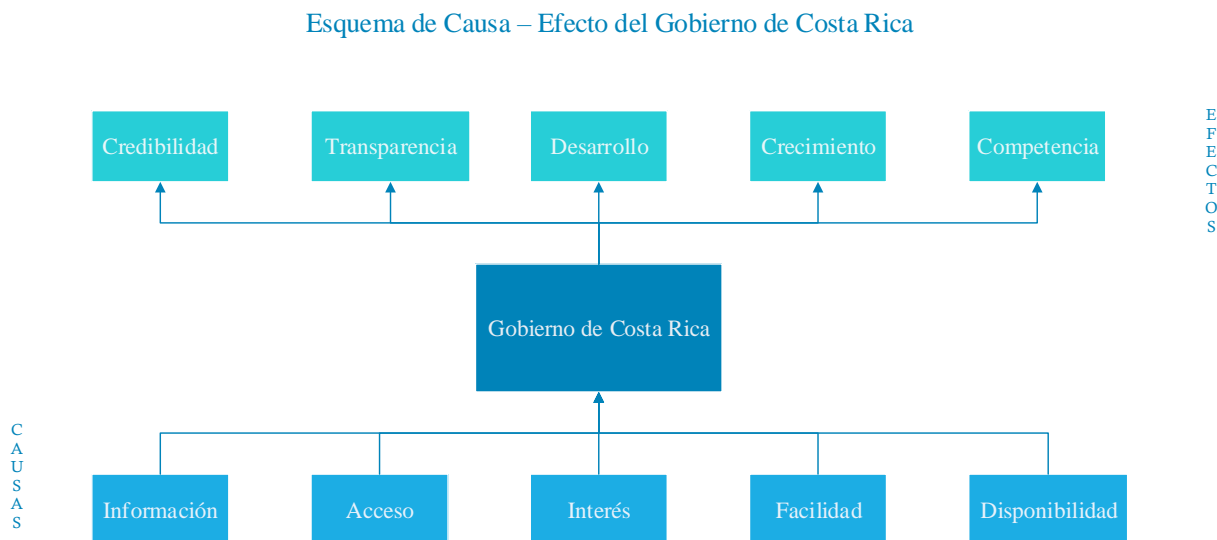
Esquema de Causa – Efecto del Gobierno de Costa Rica

Credibilidad

Transparencia

Desarrollo

Crecimiento

Competencia

EFECTOS

Gobierno de Costa Rica

CAUSAS

Información

Acceso

Interés

Facilidad

Disponibilidad